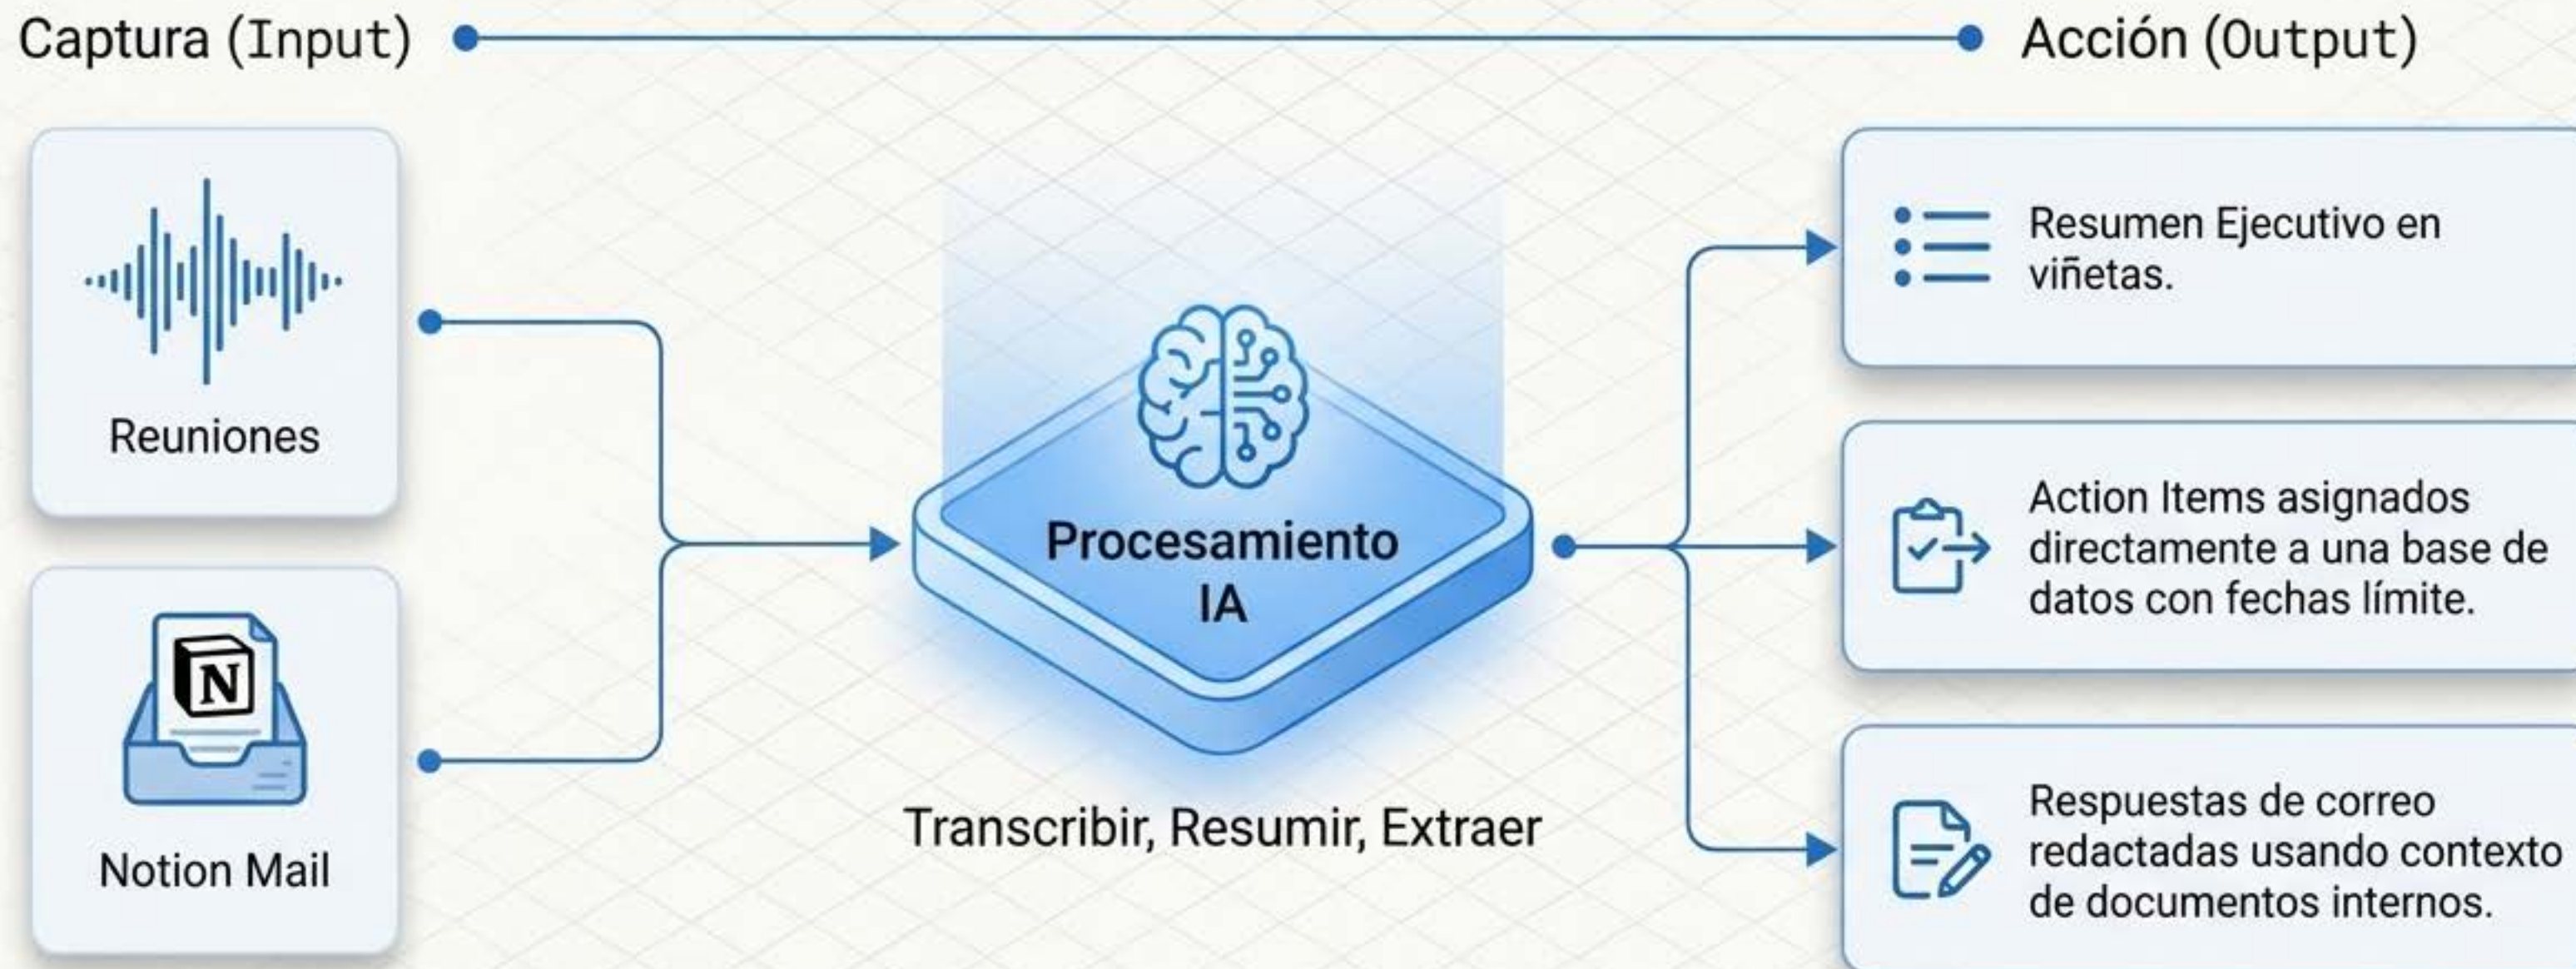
Captura (Input) Acción (Output)

Reuniones

Notion Mail

N

Procesamiento IA

Transcribir, Resumir, Extraer

Resumen Ejecutivo en viñetas.

Action Items asignados directamente a una base de datos con fechas límite.

Respuestas de correo redactadas usando contexto de documentos internos.